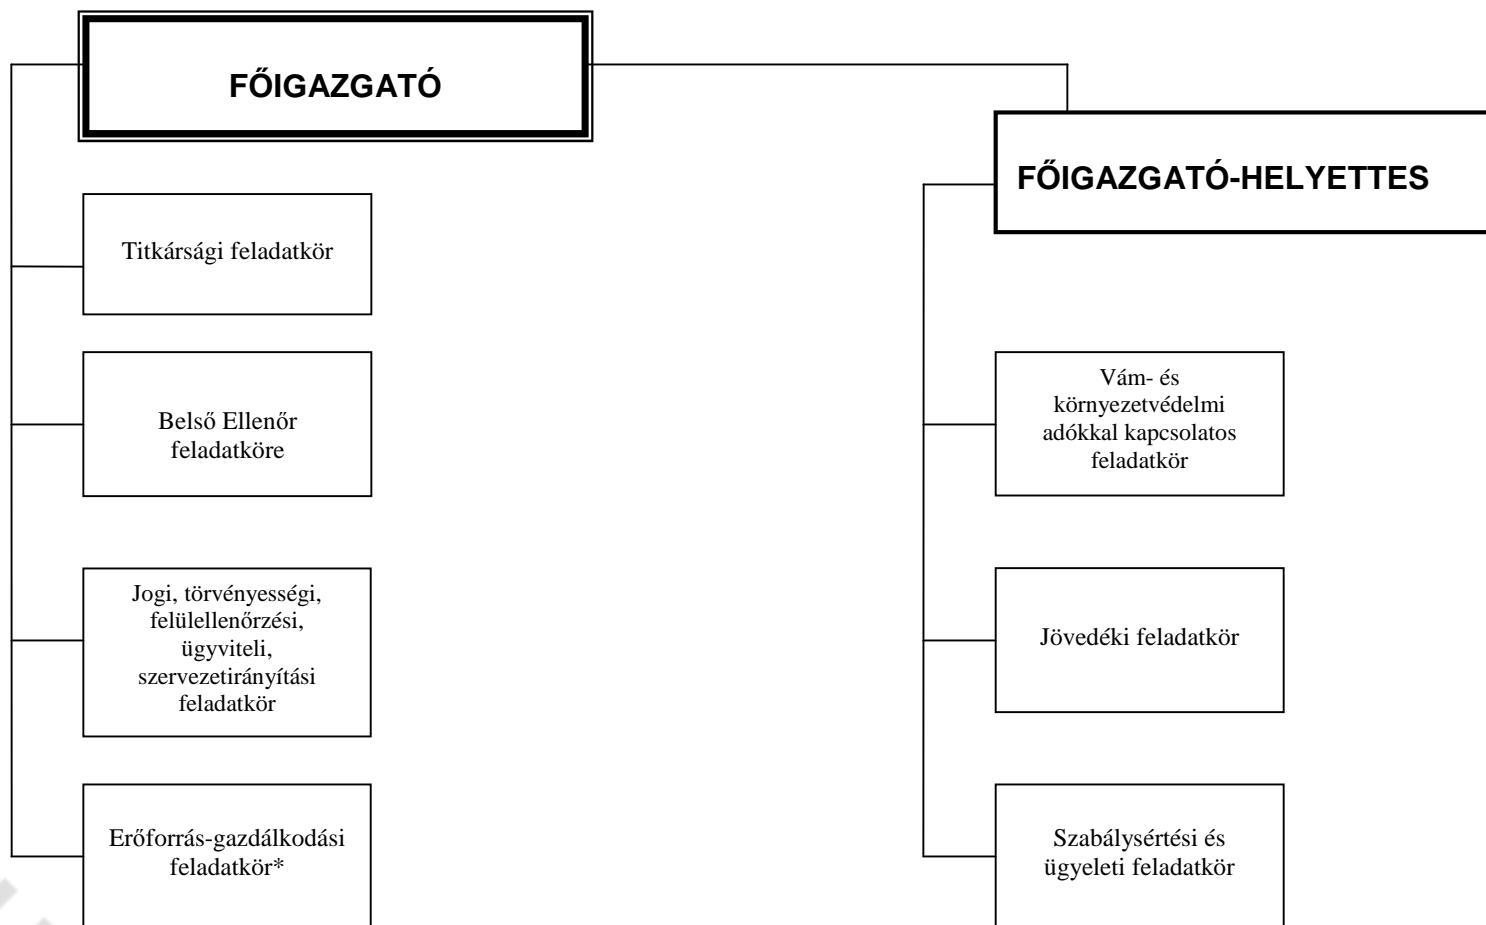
FŐIGAZGATÓ

Titkársági feladatkör

Belső Ellenőr feladatköre

Jogi, törvényességi, felülellenőrzési, ügyviteli, szervezetirányítási feladatkör

Erőforrás-gazdálkodási feladatkör*

FŐIGAZGATÓ-HELYETTES

Vám- és környezetvédelmi adókkal kapcsolatos feladatkör

Jövedéki feladatkör

Szabálysértési és ügyeleti feladatkör